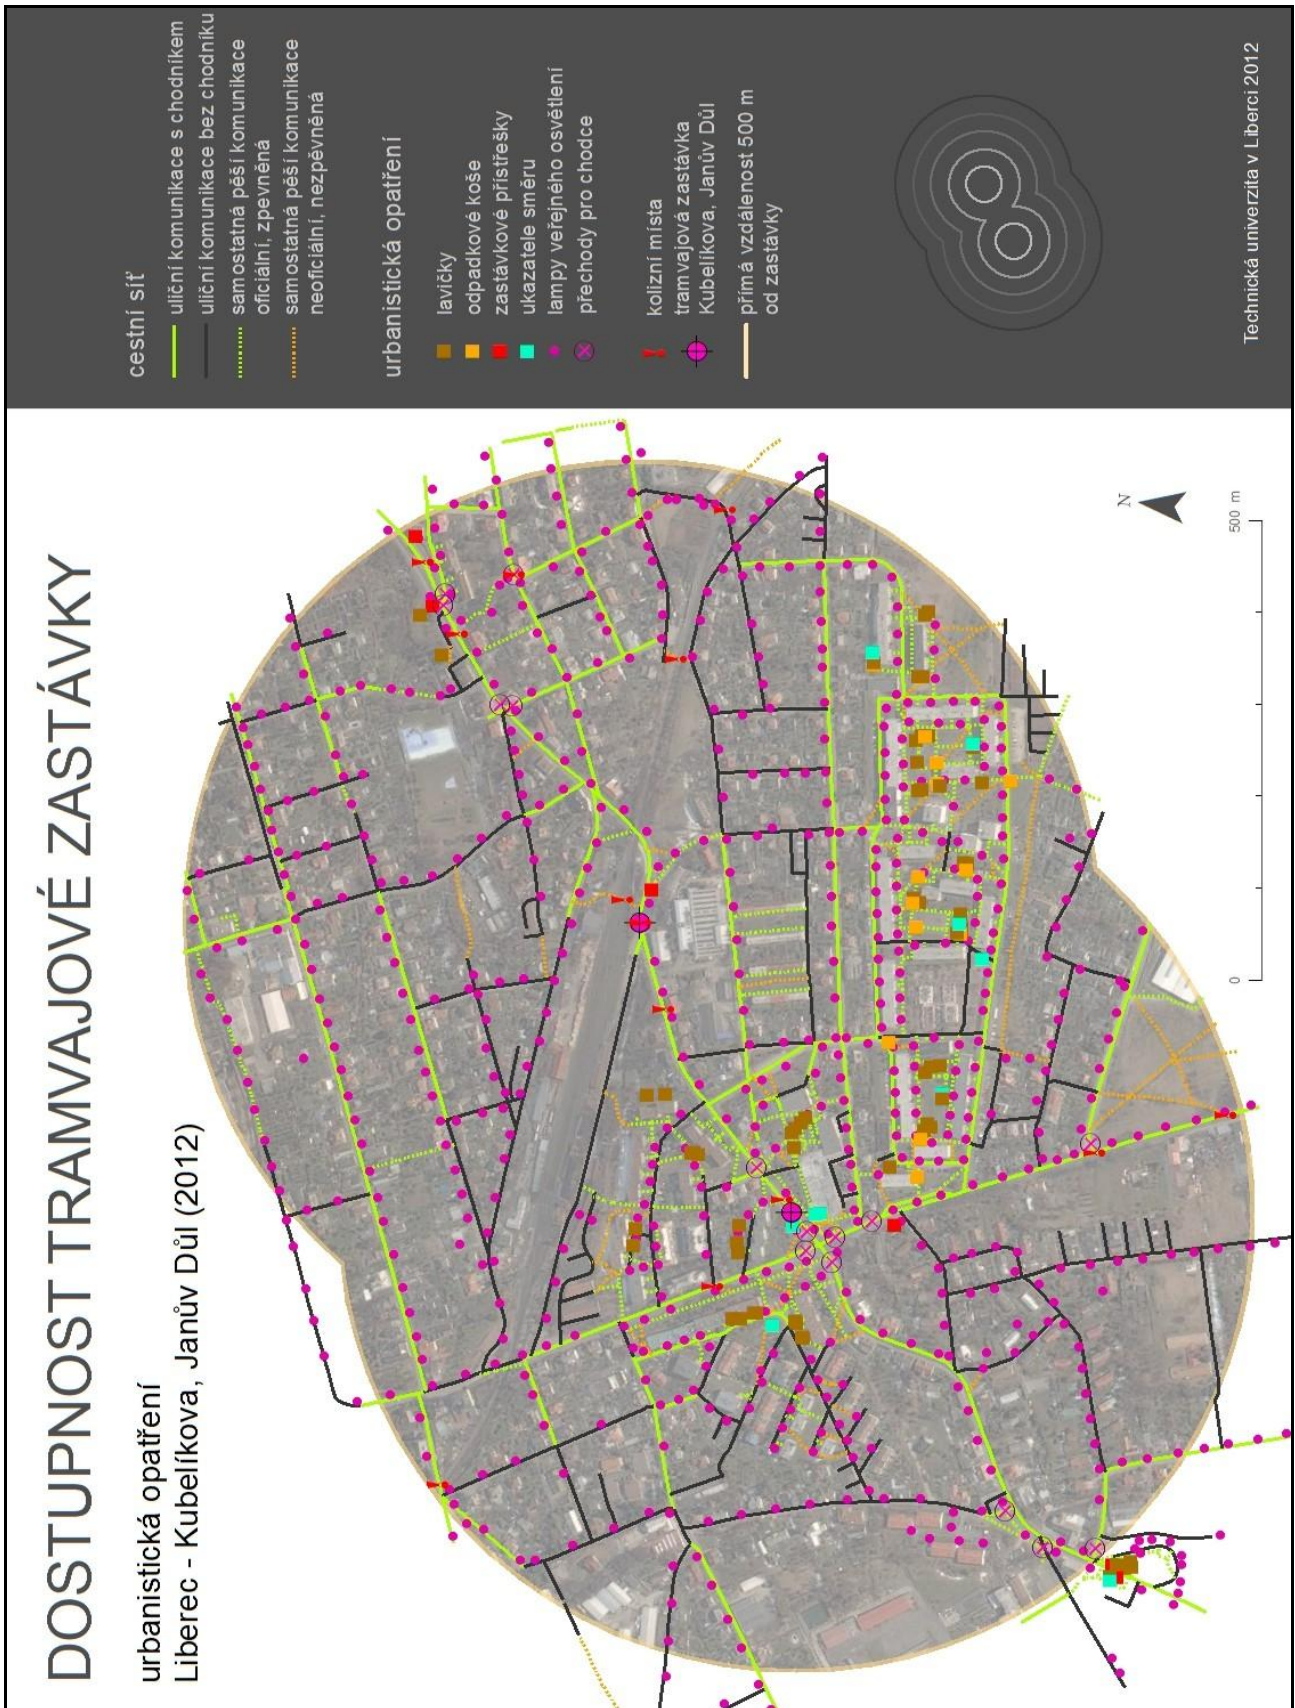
DOSTUPNOST TRAMVAJOVÉ ZASTÁVKY

urbanistická opatření
Liberec - Kubelíkova, Janův Důl (2012)

N

0

500 m

cestní síť
uliční komunikace s chodníkem
uliční komunikace bez chodníku
samostatná pěší komunikace oficiální, zpevněná
samostatná pěší komunikace neoficiální, nezpevněná

urbanistická opatření
lavičky
odpadkové koše
zastávkové přístřešky
ukazatele směru
lampy veřejného osvětlení
přechody pro chodce

kolizní místa
tramvajová zastávka Kubelíkova, Janův Důl
přímá vzdálenost 500 m od zastávky

Technická univerzita v Liberci 2012